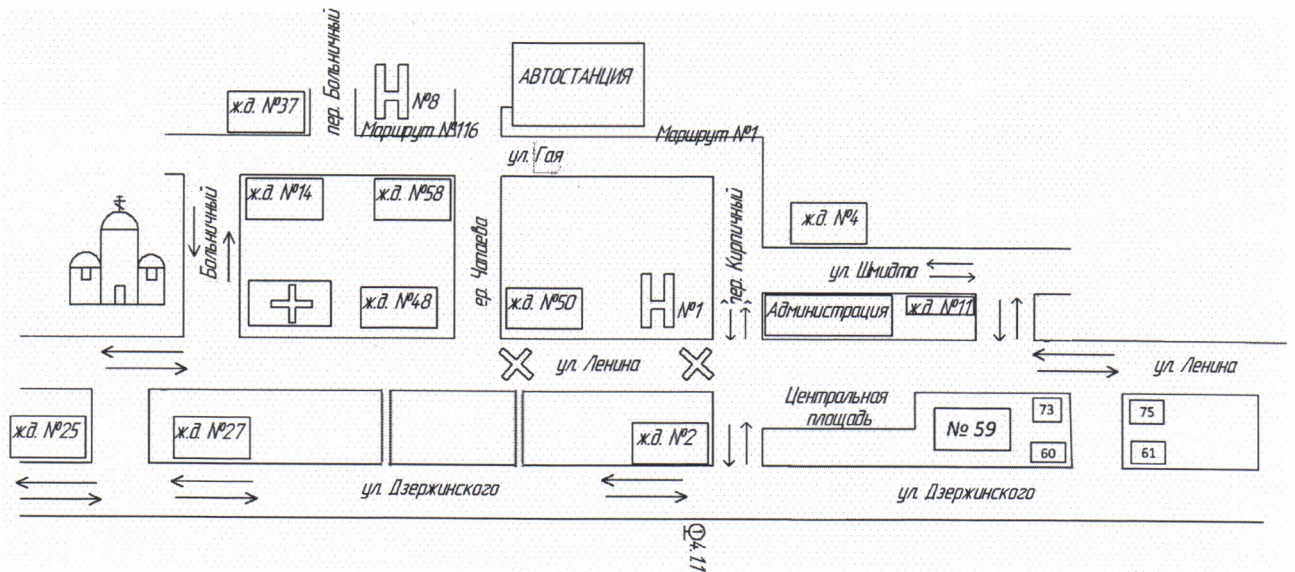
пер. Больничный
Н
№8
ж.д. №37
Маршрут №116
АВТОСТАНЦИЯ
Маршрут №1
ул. Гая
ж.д. №14
ж.д. №58
Больничный
ер. Чапаева
пер. Кирпичный
ж.д. №4
ул. Шмидта
ж.д. №48
ж.д. №50
Н
№1
Администрация
ж.д. №11
ул. Ленина
ул. Ленина
Центральная площадь
№ 59
73
60
75
61
ж.д. №25
ж.д. №27
ж.д. №2
ул. Дзержинского
ул. Дзержинского
Ф4.11